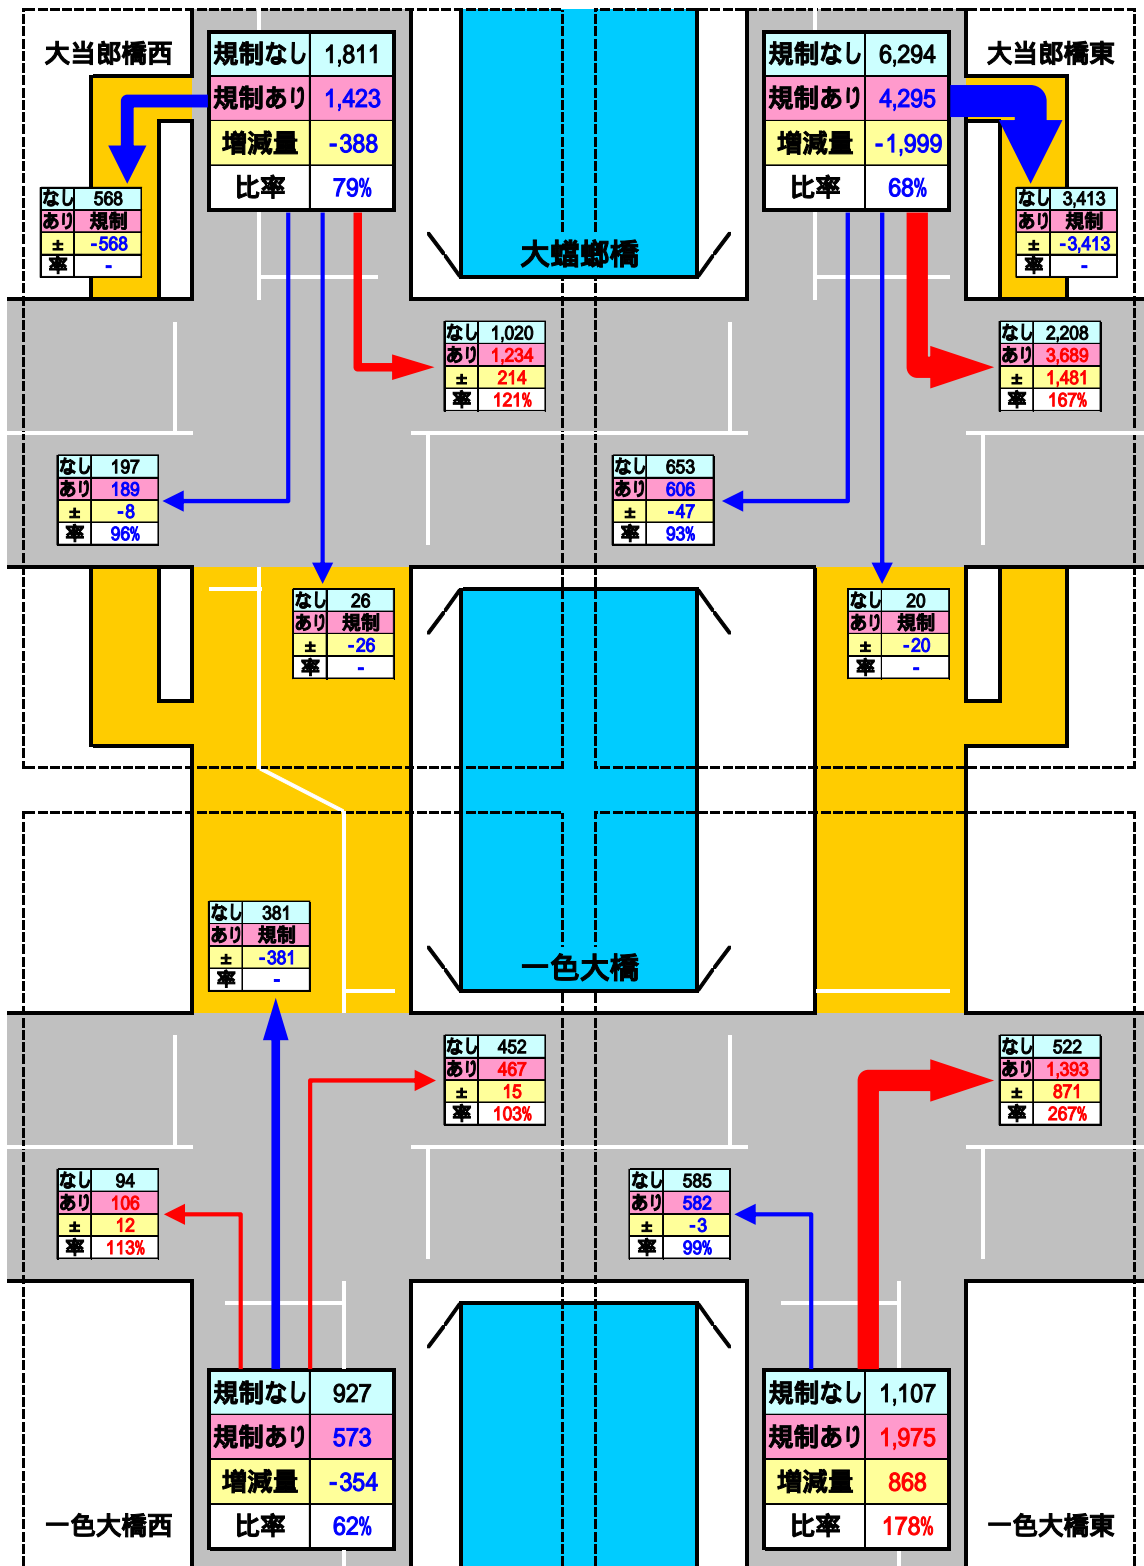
大当郎橋西

| 規制なし | 1,811 |
|---|---|
| 規制あり | 1,423 |
| 増減量 | -388 |
| 比率 | 79% |

| 規制なし | 6,294 |
|---|---|
| 規制あり | 4,295 |
| 増減量 | -1,999 |
| 比率 | 68% |

大当郎橋東

| なし | 568 |
|---|---|
| あり | 規制 |
| ± | -568 |
| 率 | - |

大蟷螂橋

| なし | 3,413 |
|---|---|
| あり | 規制 |
| ± | -3,413 |
| 率 | - |

| なし | 1,020 |
|---|---|
| あり | 1,234 |
| ± | 214 |
| 率 | 121% |

| なし | 2,208 |
|---|---|
| あり | 3,689 |
| ± | 1,481 |
| 率 | 167% |

| なし | 197 |
|---|---|
| あり | 189 |
| ± | -8 |
| 率 | 96% |

| なし | 653 |
|---|---|
| あり | 606 |
| ± | -47 |
| 率 | 93% |

| なし | 26 |
|---|---|
| あり | 規制 |
| ± | -26 |
| 率 | - |

| なし | 20 |
|---|---|
| あり | 規制 |
| ± | -20 |
| 率 | - |

| なし | 381 |
|---|---|
| あり | 規制 |
| ± | -381 |
| 率 | - |

一色大橋

| なし | 452 |
|---|---|
| あり | 467 |
| ± | 15 |
| 率 | 103% |

| なし | 522 |
|---|---|
| あり | 1,393 |
| ± | 871 |
| 率 | 267% |

| なし | 94 |
|---|---|
| あり | 106 |
| ± | 12 |
| 率 | 113% |

| なし | 585 |
|---|---|
| あり | 582 |
| ± | -3 |
| 率 | 99% |

| 規制なし | 927 |
|---|---|
| 規制あり | 573 |
| 増減量 | -354 |
| 比率 | 62% |

| 規制なし | 1,107 |
|---|---|
| 規制あり | 1,975 |
| 増減量 | 868 |
| 比率 | 178% |

一色大橋西

一色大橋東